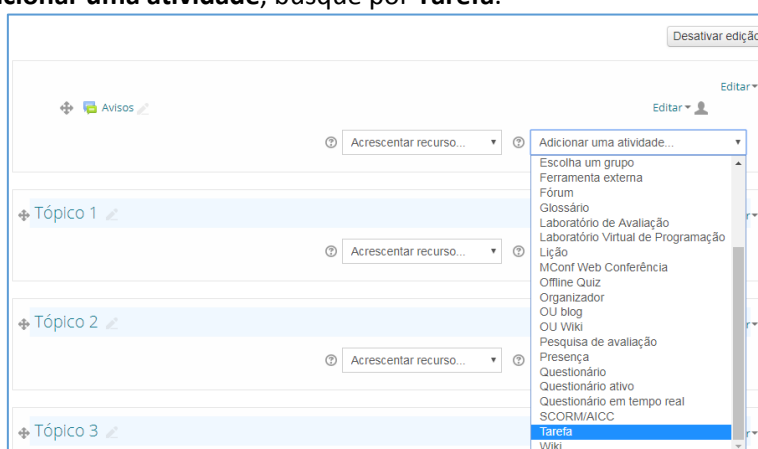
**icionar uma atividade**, busque por **Tarefa**.

Desativar ediçã

Editar

Avisos

Editar

Acrescentar recurso...

Adicionar uma atividade...

Escolha um grupo
Ferramenta externa
Fórum
Glossário
Laboratório de Avaliação
Laboratório Virtual de Programação
Lição
MConf Web Conferência
Offline Quiz
Organizador
OU blog
OU Wiki
Pesquisa de avaliação
Presença
Questionário
Questionário ativo
Questionário em tempo real
SCORM/AICC
Tarefa
Wiki

Tópico 1

Acrescentar recurso...

Tópico 2

Acrescentar recurso...

Tópico 3